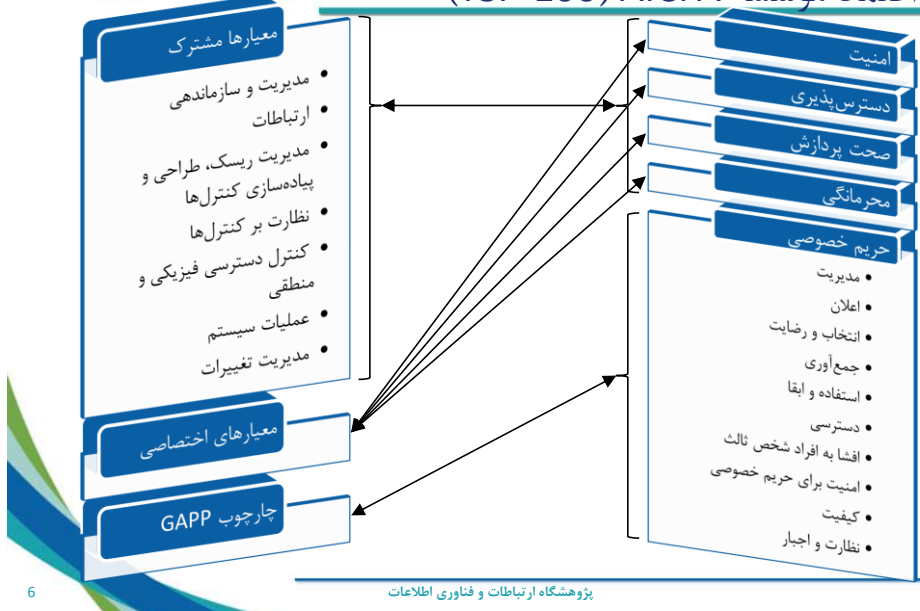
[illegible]

معیارها مشترک

• مدیریت و سازماندهی
• ارتباطات
• مدیریت ریسک، طراحی و پیاده‌سازی کنترل‌ها
• نظارت بر کنترل‌ها
• کنترل دسترسی فیزیکی و منطقی
• عملیات سیستم
• مدیریت تغییرات

معیارهای اختصاصی

چارچوب GAPP

امنیت

دسترس‌پذیری

صحت پردازش

محرمانگی

حریم خصوصی

• مدیریت
• اعلان
• انتخاب و رضایت
• جمع‌آوری
• استفاده و ابقا
• دسترسی
• افشا به افراد شخص ثالث
• امنیت برای حریم خصوصی
• کیفیت
• نظارت و اجبار

6

پژوهشگاه ارتباطات و فناوری اطلاعات